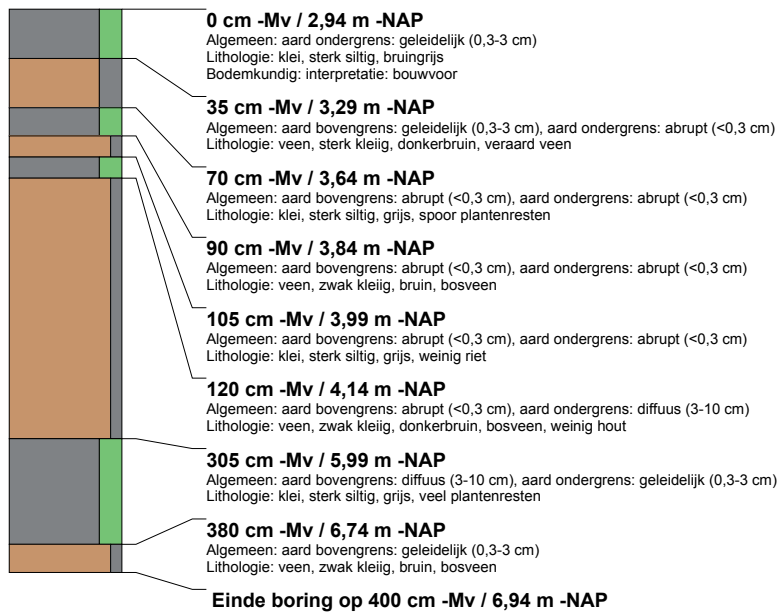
**0 cm -Mv / 2,94 m -NAP**
Algemeen: aard ondergrens: geleidelijk (0,3-3 cm)
Lithologie: klei, sterk siltig, bruingrijs
Bodemkundig: interpretatie: bouwvoor

**35 cm -Mv / 3,29 m -NAP**
Algemeen: aard bovengrens: geleidelijk (0,3-3 cm), aard ondergrens: abrupt (<0,3 cm)
Lithologie: veen, sterk kleiig, donkerbruin, veraard veen

**70 cm -Mv / 3,64 m -NAP**
Algemeen: aard bovengrens: abrupt (<0,3 cm), aard ondergrens: abrupt (<0,3 cm)
Lithologie: klei, sterk siltig, grijs, spoor plantenresten

**90 cm -Mv / 3,84 m -NAP**
Algemeen: aard bovengrens: abrupt (<0,3 cm), aard ondergrens: abrupt (<0,3 cm)
Lithologie: veen, zwak kleiig, bruin, bosveen

**105 cm -Mv / 3,99 m -NAP**
Algemeen: aard bovengrens: abrupt (<0,3 cm), aard ondergrens: abrupt (<0,3 cm)
Lithologie: klei, sterk siltig, grijs, weinig riet

**120 cm -Mv / 4,14 m -NAP**
Algemeen: aard bovengrens: abrupt (<0,3 cm), aard ondergrens: diffuus (3-10 cm)
Lithologie: veen, zwak kleiig, donkerbruin, bosveen, weinig hout

**305 cm -Mv / 5,99 m -NAP**
Algemeen: aard bovengrens: diffuus (3-10 cm), aard ondergrens: geleidelijk (0,3-3 cm)
Lithologie: klei, sterk siltig, grijs, veel plantenresten

**380 cm -Mv / 6,74 m -NAP**
Algemeen: aard bovengrens: geleidelijk (0,3-3 cm)
Lithologie: veen, zwak kleiig, bruin, bosveen

**Einde boring op 400 cm -Mv / 6,94 m -NAP**